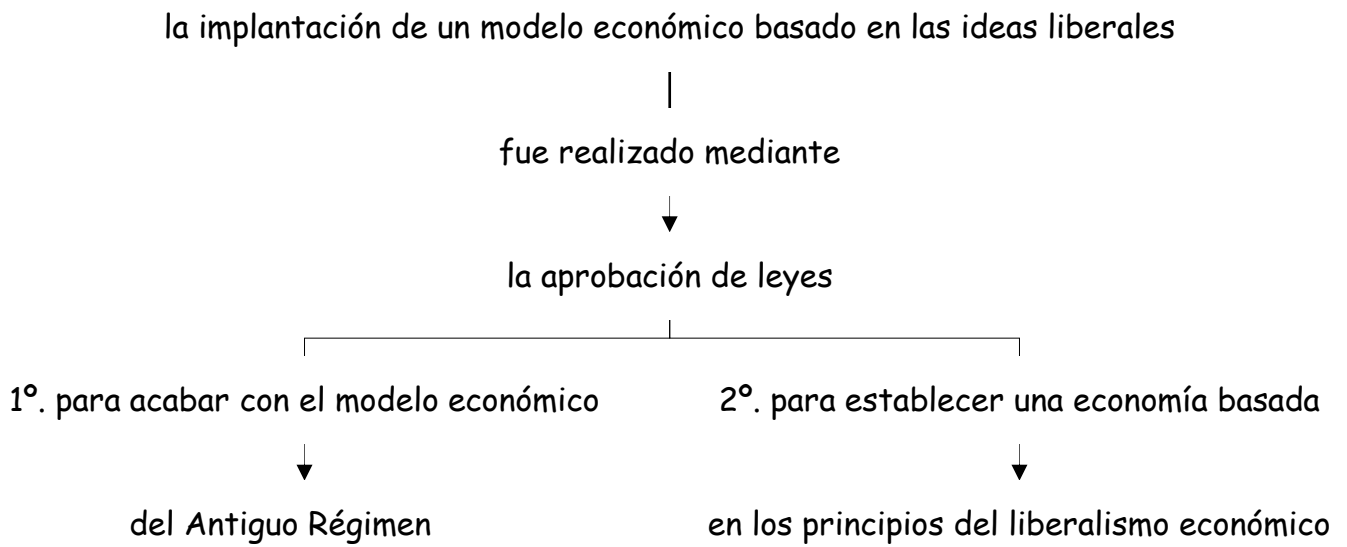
la implantación de un modelo económico basado en las ideas liberales

fue realizado mediante

la aprobación de leyes

1º. para acabar con el modelo económico

del Antiguo Régimen

2º. para establecer una economía basada

en los principios del liberalismo económico